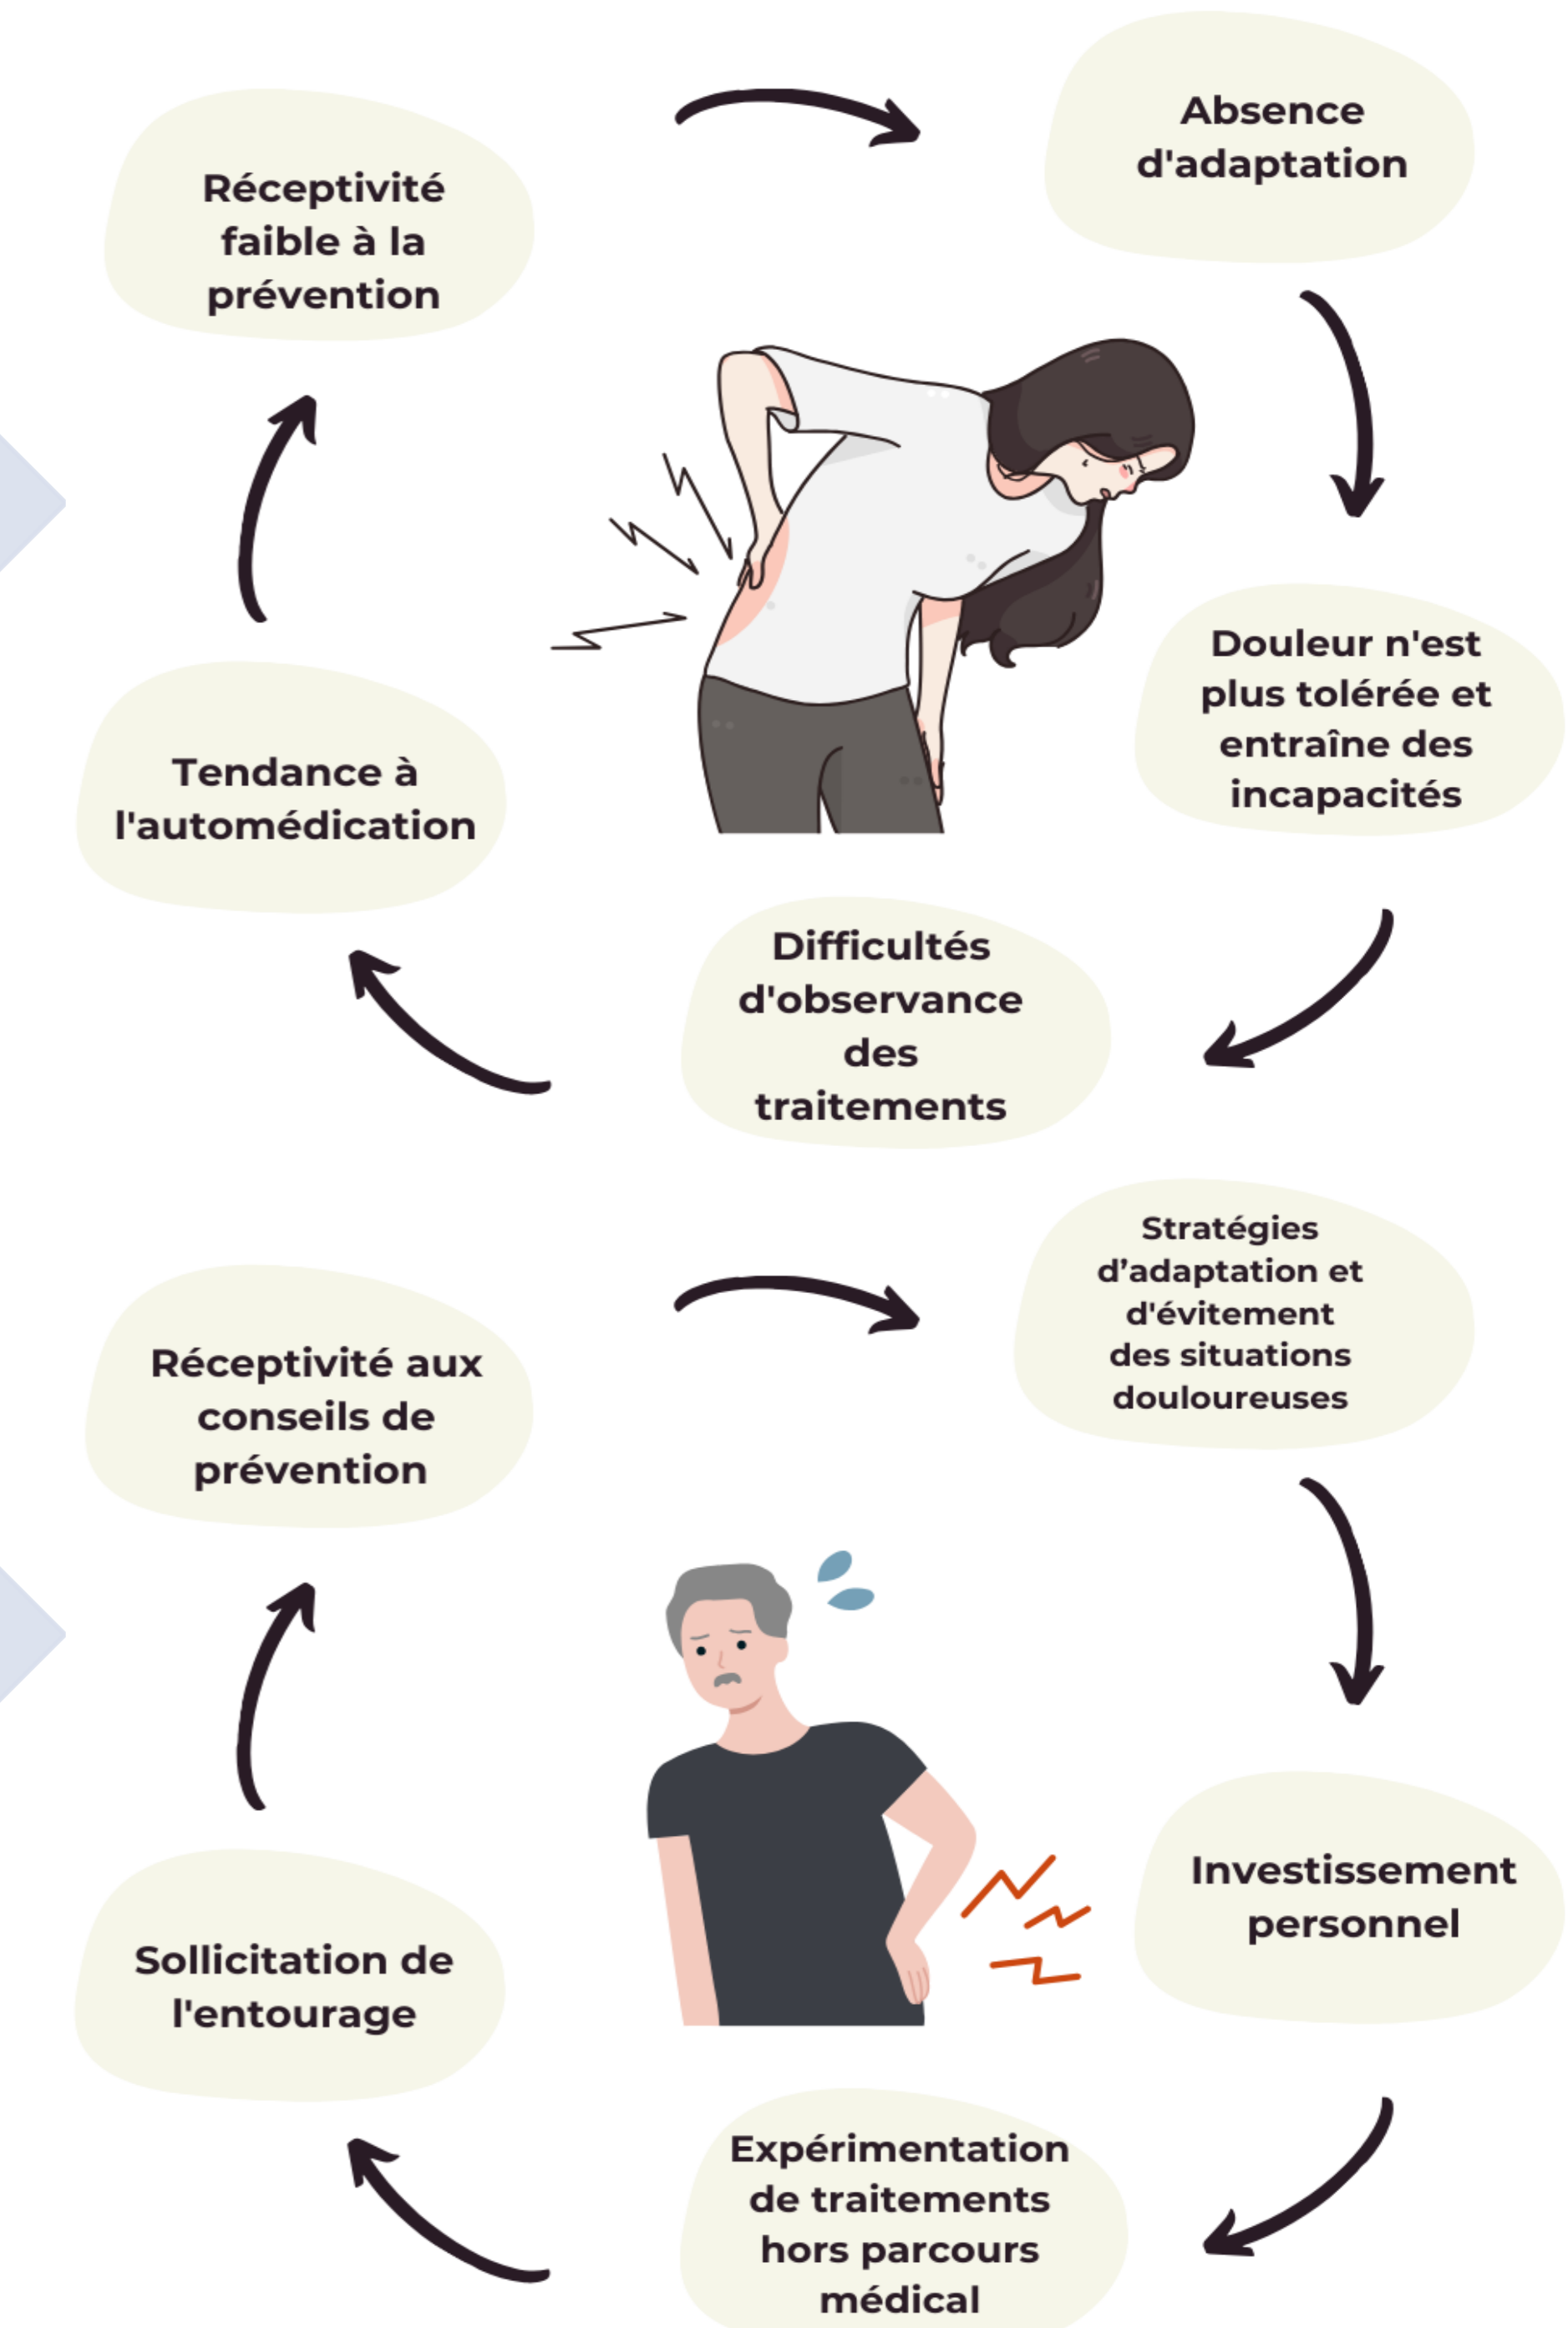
Réceptivité faible à la prévention

Absence d'adaptation

Douleur n'est plus tolérée et entraîne des incapacités

Difficultés d'observance des traitements

Tendance à l'automédication

Réceptivité aux conseils de prévention

Stratégies d'adaptation et d'évitement des situations douloureuses

Investissement personnel

Expérimentation de traitements hors parcours médical

Sollicitation de l'entourage